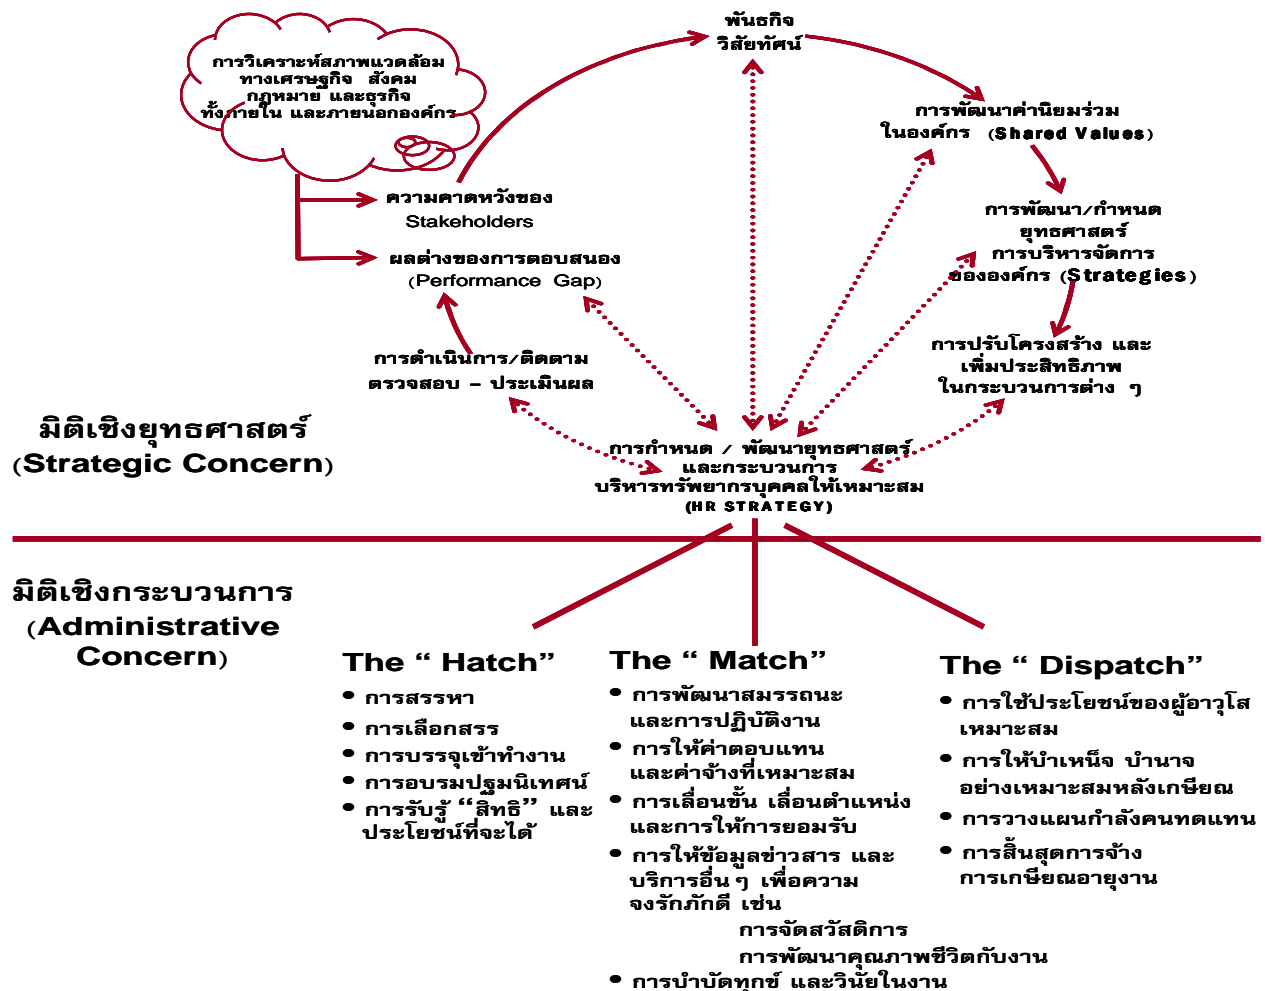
การวิเคราะห์สภาพแวดล้อม ทางเศรษฐกิจ สังคม กฎหมาย และธุรกิจ ทั้งภายใน และภายนอกองค์กร

พันธกิจ
วิสัยทัศน์

การพัฒนาค่านิยมร่วม ในองค์กร (Shared Values)

ความคาดหวังของ Stakeholders

ผลต่างของการตอบสนอง (Performance Gap)

การพัฒนา/กำหนด ยุทธศาสตร์ การบริหารจัดการ ขององค์กร (Strategies)

การดำเนินการ/ติดตาม ตรวจสอบ – ประเมินผล

การปรับโครงสร้าง และ เพิ่มประสิทธิภาพ ในกระบวนการต่าง ๆ

มิติเชิงยุทธศาสตร์ (Strategic Concern)

การกำหนด / พัฒนายุทธศาสตร์ และกระบวนการ บริหารทรัพยากรบุคคลให้เหมาะสม (HR STRATEGY)

มิติเชิงกระบวนการ (Administrative Concern)

The “ Hatch”
• การสรรหา
• การเลือกสรร
• การบรรจุเข้าทำงาน
• การอบรมปฐมนิเทศน์
• การรับรู้ “สิทธิ” และ ประโยชน์ที่จะได้

The “ Match”
• การพัฒนาสมรรถนะ และการปฏิบัติงาน
• การให้ค่าตอบแทน และค่าจ้างที่เหมาะสม
• การเลื่อนขั้น เลื่อนตำแหน่ง และการให้การยอมรับ
• การให้ข้อมูลข่าวสาร และ บริการอื่น ๆ เพื่อความ จงรักภักดี เช่น
การจัดสวัสดิการ
การพัฒนาคุณภาพชีวิตกับงาน
• การบำบัดทุกข์ และวินัยในงาน

The “ Dispatch”
• การใช้ประโยชน์ของผู้อาวุโส เหมาะสม
• การให้บำเหน็จ บำนาจ อย่างเหมาะสมหลังเกษียณ
• การวางแผนกำลังคนทดแทน
• การสิ้นสุดการจ้าง การเกษียณอายุงาน